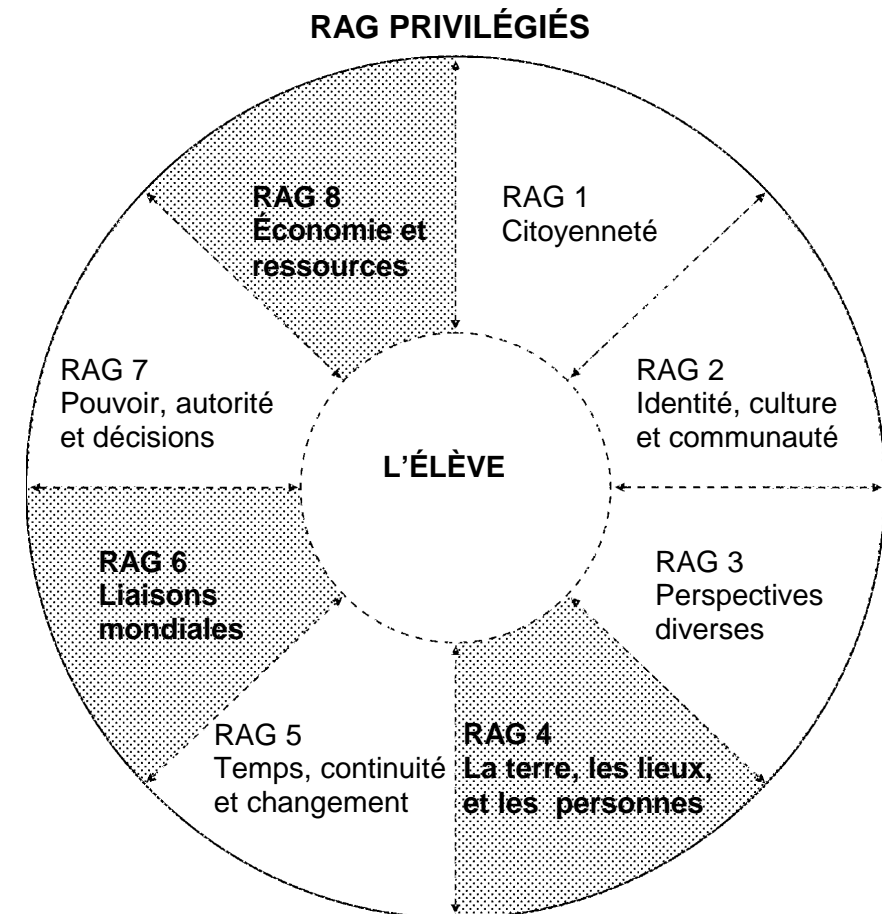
RAG PRIVILÉGIÉS

RAG 8
Économie et ressources

RAG 1
Citoyenneté

RAG 7
Pouvoir, autorité et décisions

RAG 2
Identité, culture et communauté

L'ÉLÈVE

RAG 6
Liaisons mondiales

RAG 3
Perspectives diverses

RAG 5
Temps, continuité et changement

RAG 4
La terre, les lieux, et les personnes